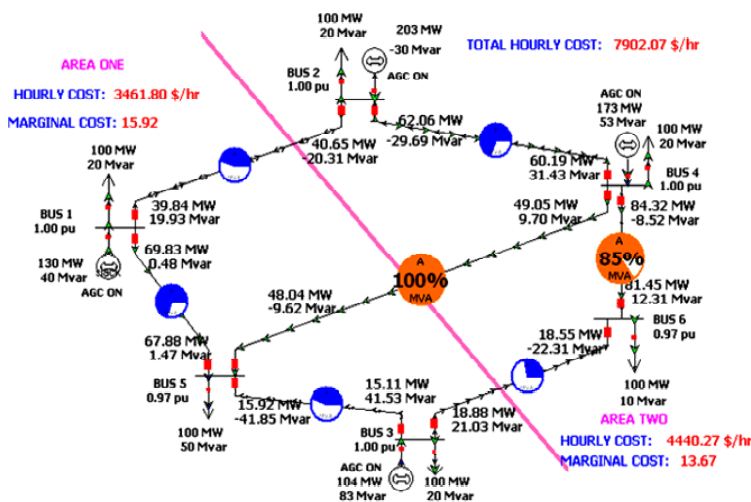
100 MW
20 Mvar

203 MW
-30 Mvar

TOTAL HOURLY COST: 7902.07 $/hr

AREA ONE

BUS 2
1.00 pu

AGC ON

HOURLY COST: 3461.80 $/hr

MARGINAL COST: 15.92

62.06 MW
-29.69 Mvar

AGC ON
173 MW
53 Mvar

40.65 MW
-20.31 Mvar

100 MW
20 Mvar

100 MW
20 Mvar

60.19 MW
31.43 Mvar

BUS 4
1.00 pu

39.84 MW
19.93 Mvar

49.05 MW
9.70 Mvar

84.32 MW
-8.52 Mvar

BUS 1
1.00 pu

69.83 MW
0.48 Mvar

A
100%
MVA

A
85%
MVA

130 MW
40 Mvar

AGC ON

81.45 MW
12.31 Mvar

48.04 MW
-9.62 Mvar

BUS 6
0.97 pu

18.55 MW
-22.31 Mvar

67.88 MW
1.47 Mvar

BUS 5
0.97 pu

15.11 MW
41.53 Mvar

100 MW
10 Mvar

15.92 MW
-41.85 Mvar

18.88 MW
21.03 Mvar

AREA TWO

100 MW
50 Mvar

BUS 3
1.00 pu

HOURLY COST: 4440.27 $/hr

MARGINAL COST: 13.67

AGC ON
104 MW
83 Mvar

100 MW
20 Mvar